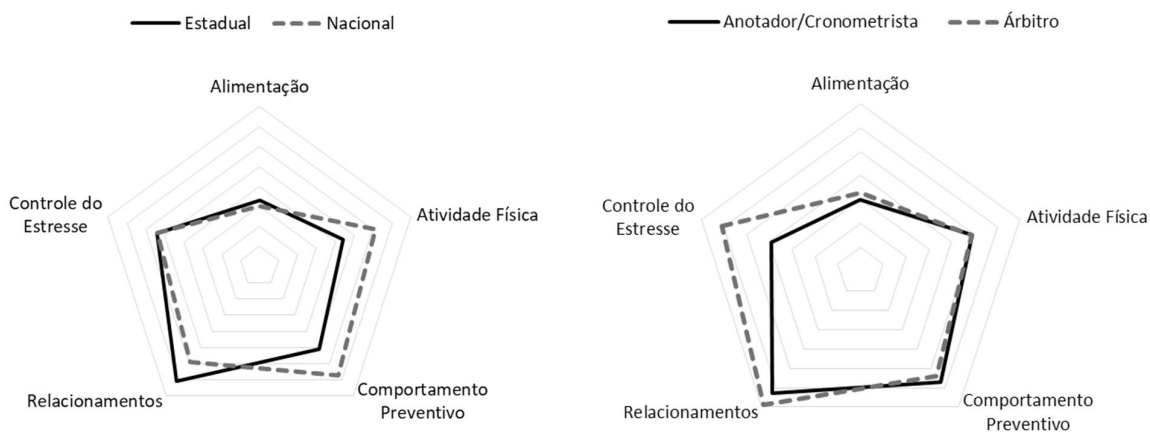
Estadual
Nacional

Alimentação
Atividade Física
Comportamento Preventivo
Relacionamentos
Controle do Estresse

Anotador/Cronometrista
Árbitro

Alimentação
Atividade Física
Comportamento Preventivo
Relacionamentos
Controle do Estresse